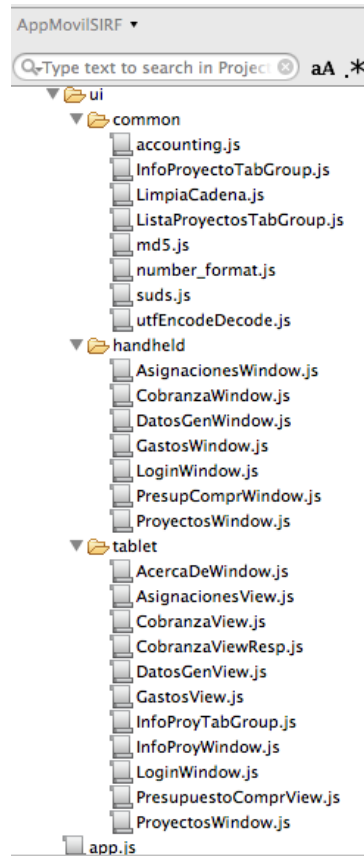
AppMovilSIRF ▾

Type text to search in Project

aA .*

ui
common
accounting.js
InfoProyectoTabGroup.js
LimpiaCadena.js
ListaProyectosTabGroup.js
md5.js
number_format.js
suds.js
utfEncodeDecode.js
handheld
AsignacionesWindow.js
CobranzaWindow.js
DatosGenWindow.js
GastosWindow.js
LoginWindow.js
PresupComprWindow.js
ProyectosWindow.js
tablet
AcercaDeWindow.js
AsignacionesView.js
CobranzaView.js
CobranzaViewResp.js
DatosGenView.js
GastosView.js
InfoProyTabGroup.js
InfoProyWindow.js
LoginWindow.js
PresupuestoComprView.js
ProyectosWindow.js
app.js